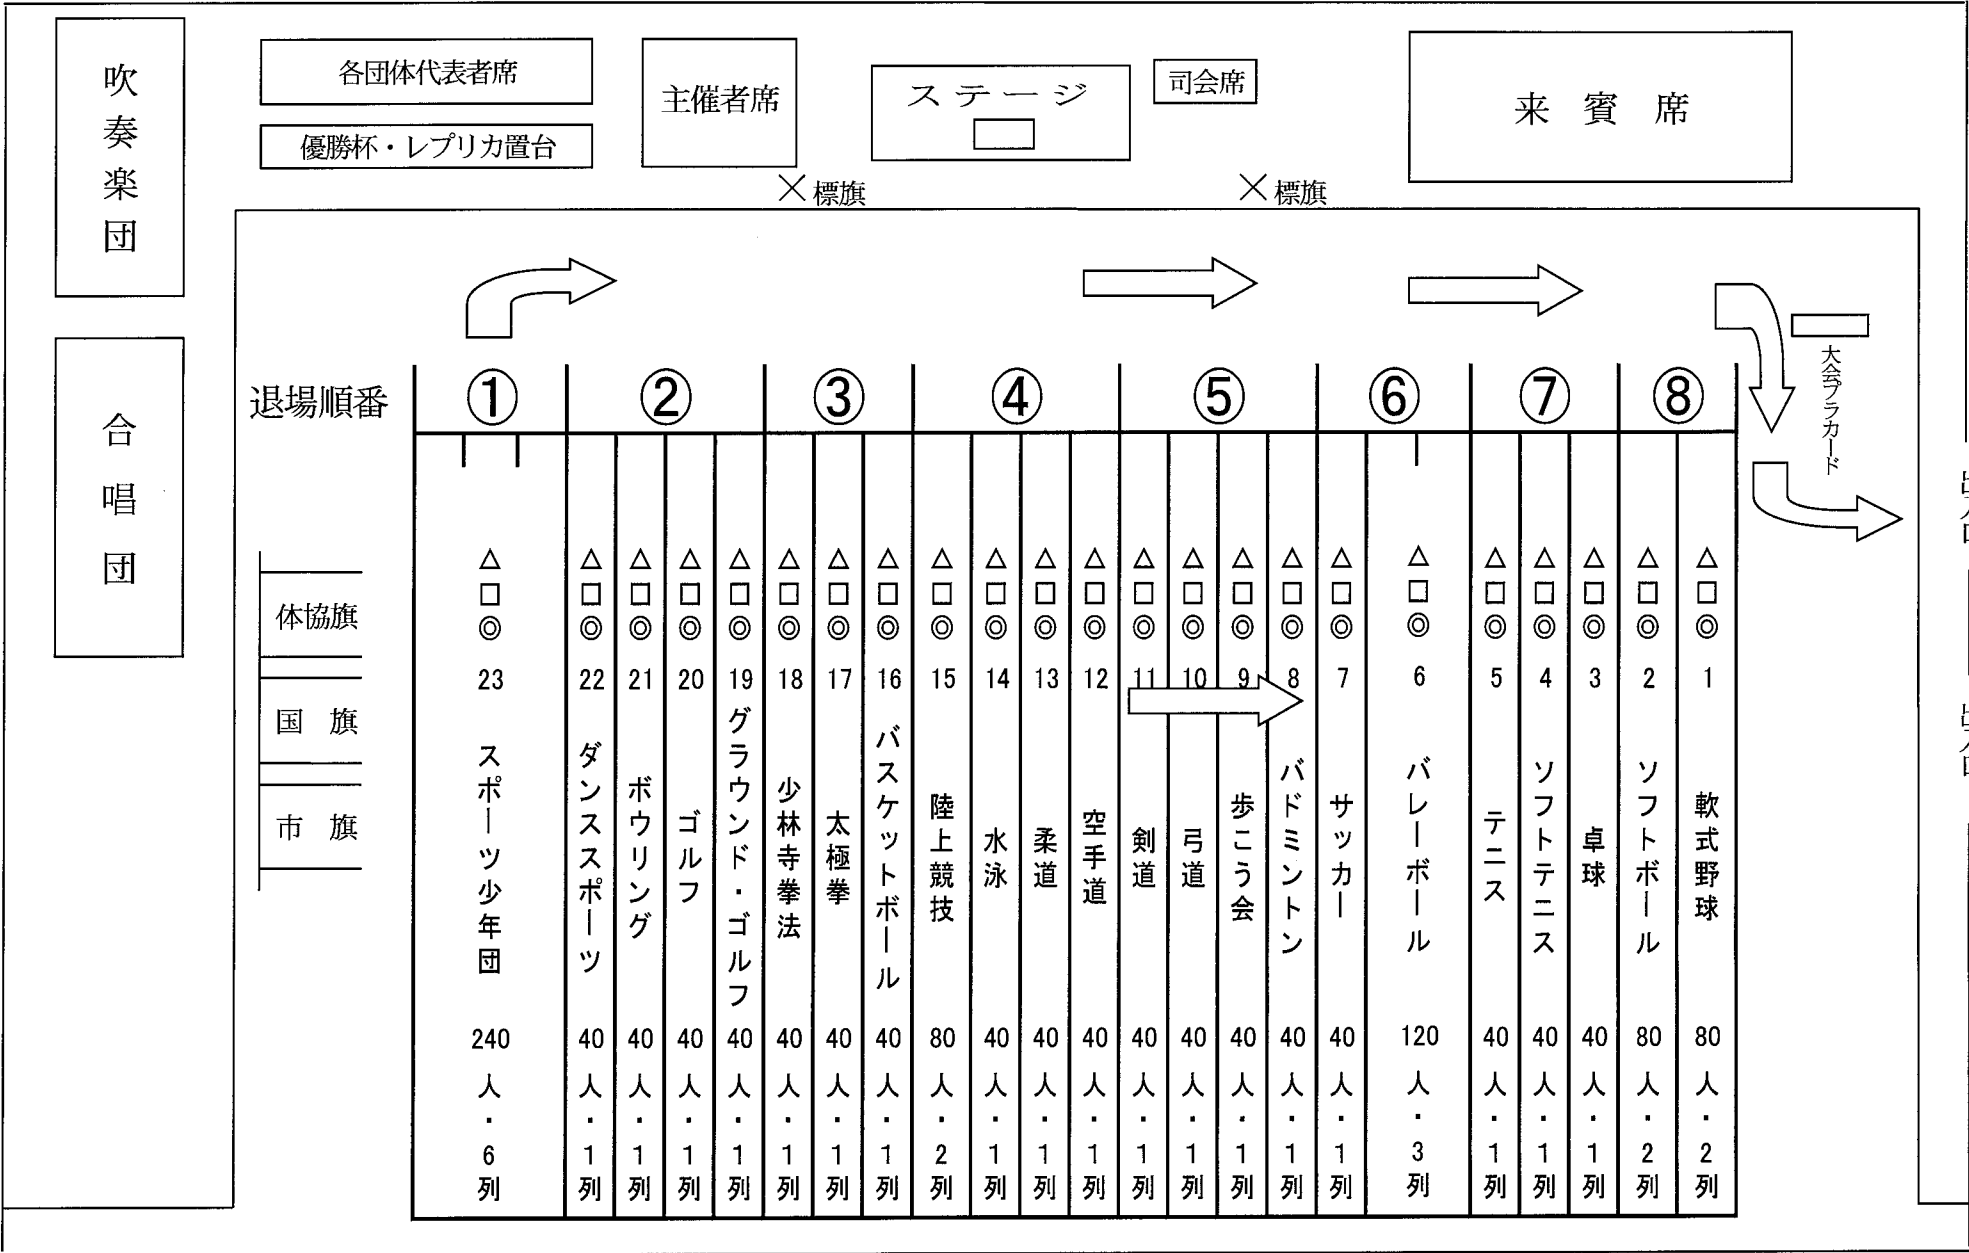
吹奏楽団

合唱団

各団体代表者席

優勝杯・レプリカ置台

主催者席

ステージ

司会席

来賓席

×標旗

×標旗

大会プラカード

退場順番

| ① | ② | | | | ③ | | | ④ | | | | ⑤ | | | | ⑥ | ⑦ | | | ⑧ | |
|---|---|---|---|---|---|---|---|---|---|---|---|---|---|---|---|---|---|---|---|---|---|
| △□◎ | △□◎ | △□◎ | △□◎ | △□◎ | △□◎ | △□◎ | △□◎ | △□◎ | △□◎ | △□◎ | △□◎ | △□◎ | △□◎ | △□◎ | △□◎ | △□◎ | △□◎ | △□◎ | △□◎ | △□◎ | △□◎ | △□◎ |
| 23 | 22 | 21 | 20 | 19 | 18 | 17 | 16 | 15 | 14 | 13 | 12 | 11 | 10 | 9 | 8 | 7 | 6 | 5 | 4 | 3 | 2 | 1 |
| スポーツ少年団 | ダンススポーツ | ボウリング | ゴルフ | グラウンド・ゴルフ | 少林寺拳法 | 太極拳 | バスケットボール | 陸上競技 | 水泳 | 柔道 | 空手道 | 剣道 | 弓道 | 歩こう会 | バドミントン | サッカー | バレーボール | テニス | ソフトテニス | 卓球 | ソフトボール | 軟式野球 |
| 240人・6列 | 40人・1列 | 40人・1列 | 40人・1列 | 40人・1列 | 40人・1列 | 40人・1列 | 40人・1列 | 80人・2列 | 40人・1列 | 40人・1列 | 40人・1列 | 40人・1列 | 40人・1列 | 40人・1列 | 40人・1列 | 40人・1列 | 120人・3列 | 40人・1列 | 40人・1列 | 40人・1列 | 80人・2列 | 80人・2列 |

体協旗

国旗

市旗

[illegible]

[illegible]